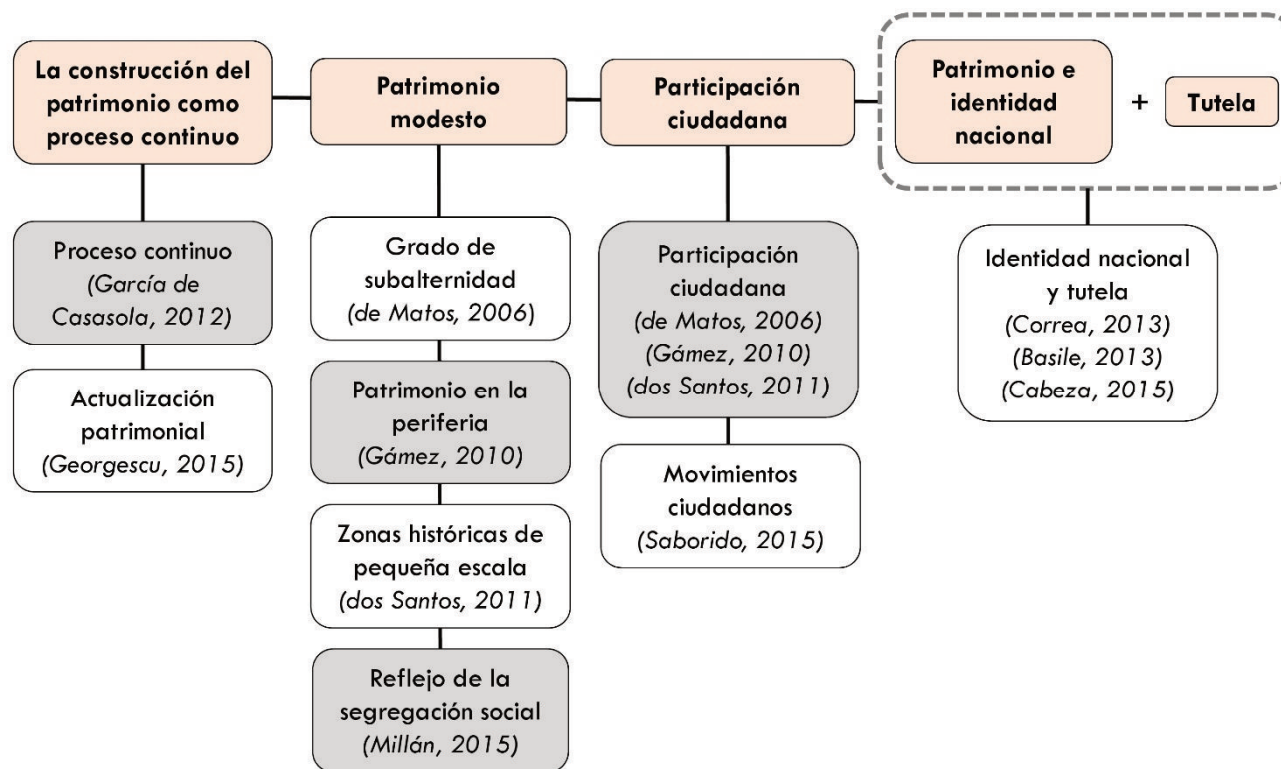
La construcción del patrimonio como proceso continuo

Patrimonio modesto

Participación ciudadana

Patrimonio e identidad nacional

+

Tutela

Proceso continuo (García de Casasola, 2012)

Actualización patrimonial (Georgescu, 2015)

Grado de subalternidad (de Matos, 2006)

Patrimonio en la periferia (Gámez, 2010)

Zonas históricas de pequeña escala (dos Santos, 2011)

Reflejo de la segregación social (Millán, 2015)

Participación ciudadana (de Matos, 2006) (Gámez, 2010) (dos Santos, 2011)

Movimientos ciudadanos (Saborido, 2015)

Identidad nacional y tutela (Correa, 2013) (Basile, 2013) (Cabeza, 2015)